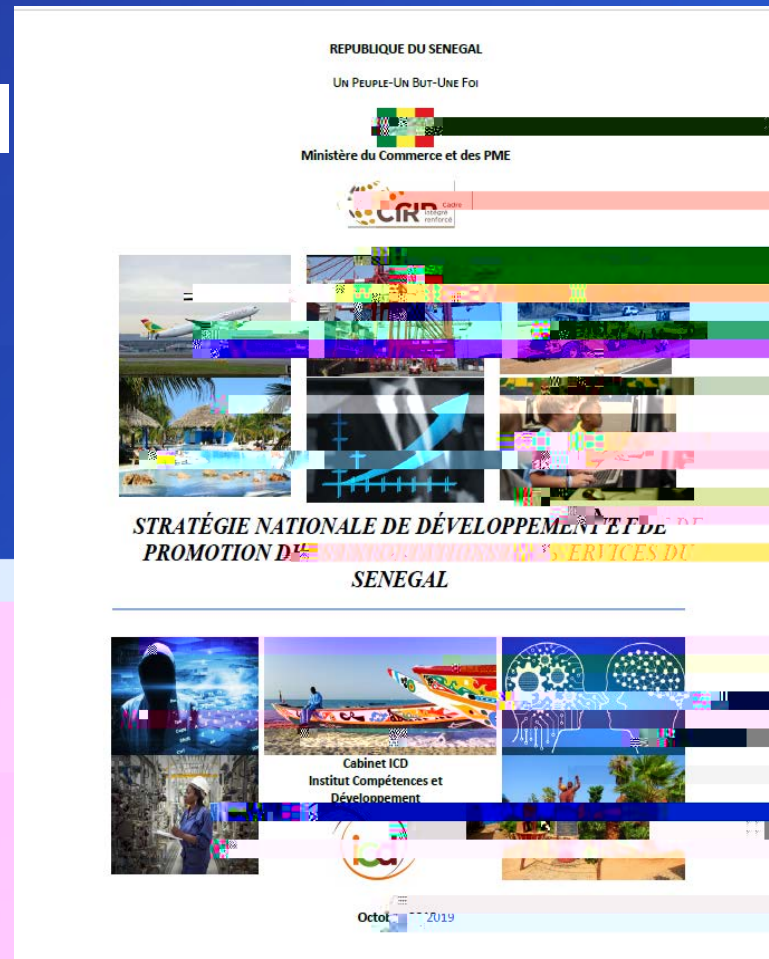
REPUBLIQUE DU SENEGAL

UN PEUPLE-UN BUT-UNE FOI

Ministère du Commerce et des PME

CIR cadre intégré renforcé

STRATÉGIE NATIONALE DE DÉVELOPPEMENT ET DE PROMOTION D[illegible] SENEGAL

Cabinet ICD
Institut Compétences et Développement

icd

Octo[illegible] 2019